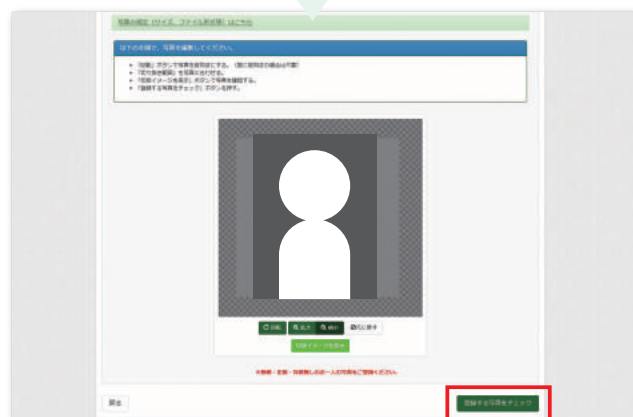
写真の規定（サイズ、ファイル形式等）はこちら

以下の手順で、写真を編集してください。

「回転」ボタンで写真を正立にする。（既に正立の場合は不要）
「切り抜き範囲」を写真に合わせる。
「切抜イメージを表示」ボタンで写真を確認する。
「登録する写真をチェック」ボタンを押す。

回転
拡大
縮小
最初に戻す
切抜イメージを表示

※無帽・正面・背景無しの本人一人の写真をご登録ください。

戻る
登録する写真をチェック